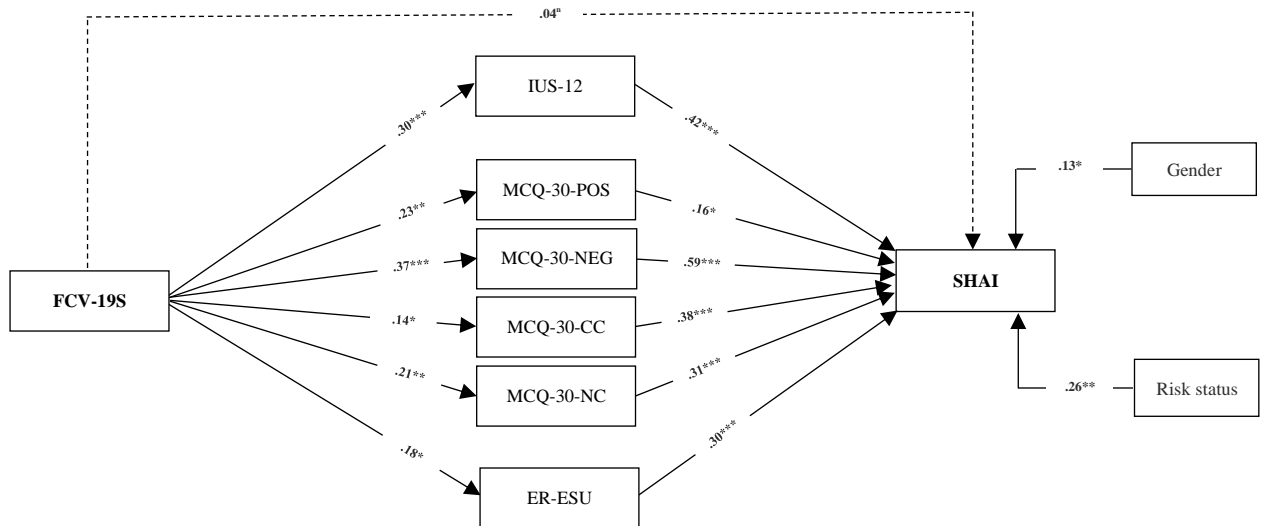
.04ⁿ

IUS-12

.30***

.42***

.13*

Gender

.23**

MCQ-30-POS

.16*

.37***

MCQ-30-NEG

.59***

FCV-19S

SHAI

.14*

MCQ-30-CC

.38***

.21**

MCQ-30-NC

.31***

.26**

Risk status

.18*

.30***

ER-ESU